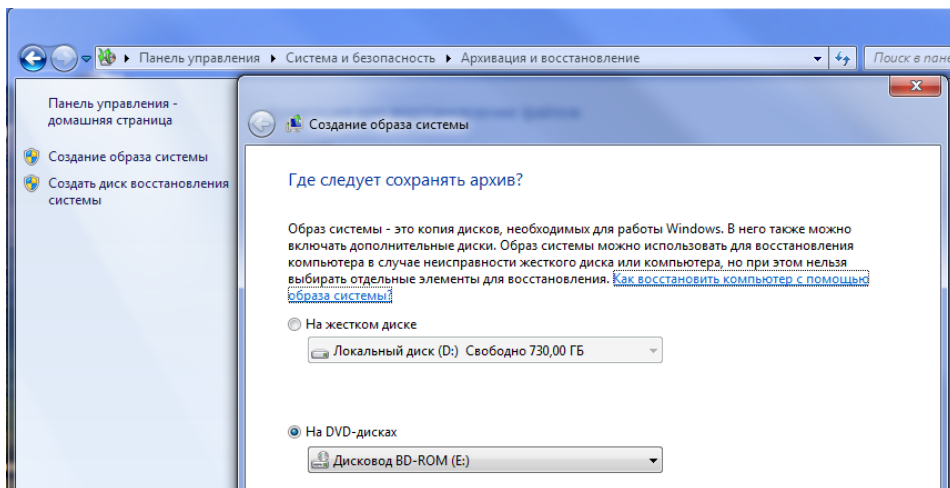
Панель управления ▸ Система и безопасность ▸ Архивация и восстановление

Поиск в пане

Панель управления - домашняя страница

Создание образа системы

Создать диск восстановления системы

Создание образа системы

Где следует сохранять архив?

Образ системы - это копия дисков, необходимых для работы Windows. В него также можно включать дополнительные диски. Образ системы можно использовать для восстановления компьютера в случае неисправности жесткого диска или компьютера, но при этом нельзя выбирать отдельные элементы для восстановления. Как восстановить компьютер с помощью образа системы?

На жестком диске

Локальный диск (D:) Свободно 730,00 ГБ

На DVD-дисках

Дисковод BD-ROM (E:)